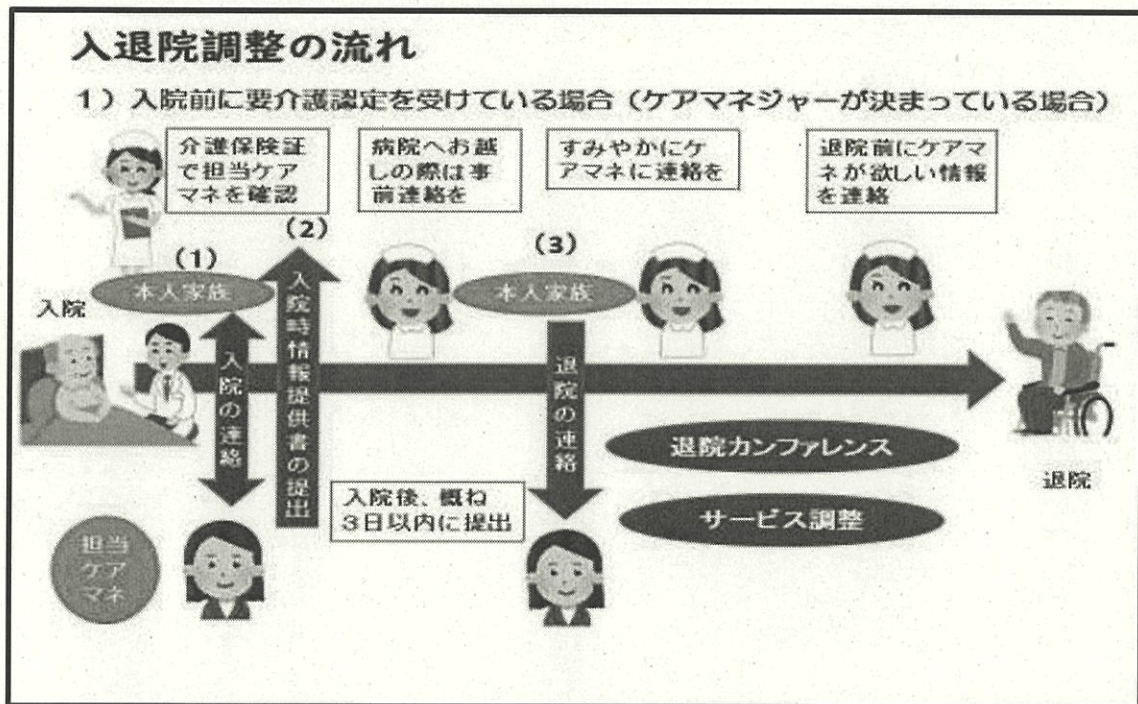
入退院調整の流れ

1）入院前に要介護認定を受けている場合（ケアマネジャーが決まっている場合）

介護保険証で担当ケアマネを確認

病院へお越しの際は事前連絡を

すみやかにケアマネに連絡を

退院前にケアマネが欲しい情報を連絡

(1)

(2)

(3)

本人家族

入院時情報提供書の提出

本人家族

入院

入院の連絡

退院の連絡

退院カンファレンス

サービス調整

退院

入院後、概ね3日以内に提出

担当ケアマネ